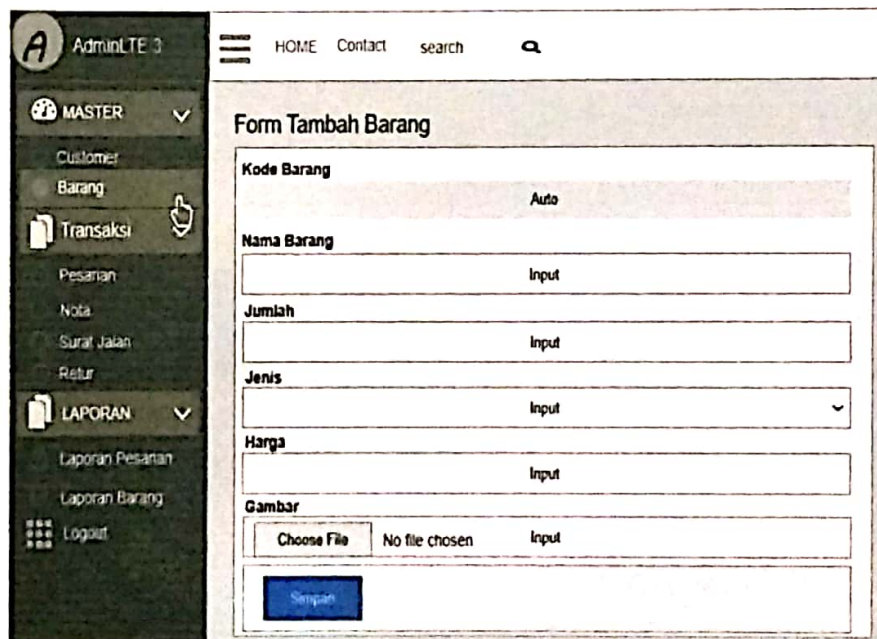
A AdminLTE 3

MASTER

Customer

Barang

Transaksi

Pesanan

Nota

Surat Jalan

Retur

LAPORAN

Laporan Pesanan

Laporan Barang

Logout

HOME Contact search

Form Tambah Barang

Kode Barang

Auto

Nama Barang

Input

Jumlah

Input

Jenis

Input

Harga

Input

Gambar

Choose File No file chosen Input

Simpan